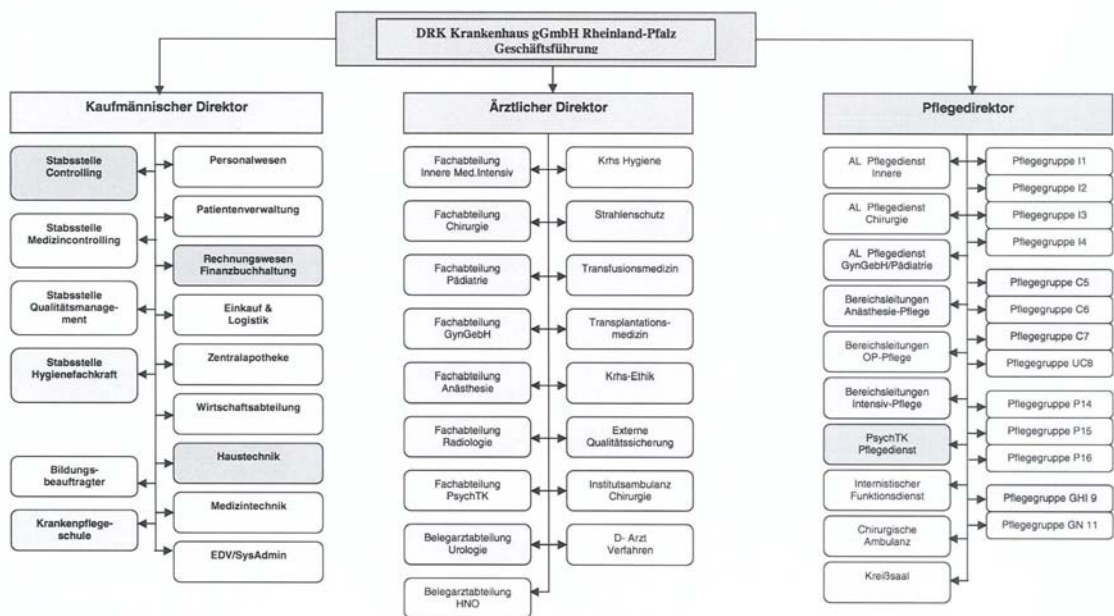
DRK Krankenhaus gGmbH Rheinland-Pfalz
Geschäftsführung

Kaufmännischer Direktor

Stabsstelle Controlling

Stabsstelle Medizincontrolling

Stabsstelle Qualitätsmanagement

Stabsstelle Hygienefachkraft

Bildungsbeauftragter

Krankenpflegeschule

Personalwesen

Patientenverwaltung

Rechnungswesen Finanzbuchhaltung

Einkauf & Logistik

Zentralapotheke

Wirtschaftsabteilung

Haustechnik

Medizintechnik

EDV/SysAdmin

Ärztlicher Direktor

Fachabteilung Innere Med.Intensiv

Fachabteilung Chirurgie

Fachabteilung Pädiatrie

Fachabteilung GynGebH

Fachabteilung Anästhesie

Fachabteilung Radiologie

Fachabteilung PsychTK

Belegarztabteilung Urologie

Belegarztabteilung HNO

Krhs Hygiene

Strahlenschutz

Transfusionsmedizin

Transplantationsmedizin

Krhs-Ethik

Externe Qualitätssicherung

Institutsambulanz Chirurgie

D- Arzt Verfahren

Pflegedirektor

AL Pflegedienst Innere

AL Pflegedienst Chirurgie

AL Pflegedienst GynGebH/Pädiatrie

Bereichsleitungen Anästhesie-Pflege

Bereichsleitungen OP-Pflege

Bereichsleitungen Intensiv-Pflege

PsychTK Pflegedienst

Internistischer Funktionsdienst

Chirurgische Ambulanz

Kreißsaal

Pflegegruppe I1

Pflegegruppe I2

Pflegegruppe I3

Pflegegruppe I4

Pflegegruppe C5

Pflegegruppe C6

Pflegegruppe C7

Pflegegruppe UC8

Pflegegruppe P14

Pflegegruppe P15

Pflegegruppe P16

Pflegegruppe GHI 9

Pflegegruppe GN 11